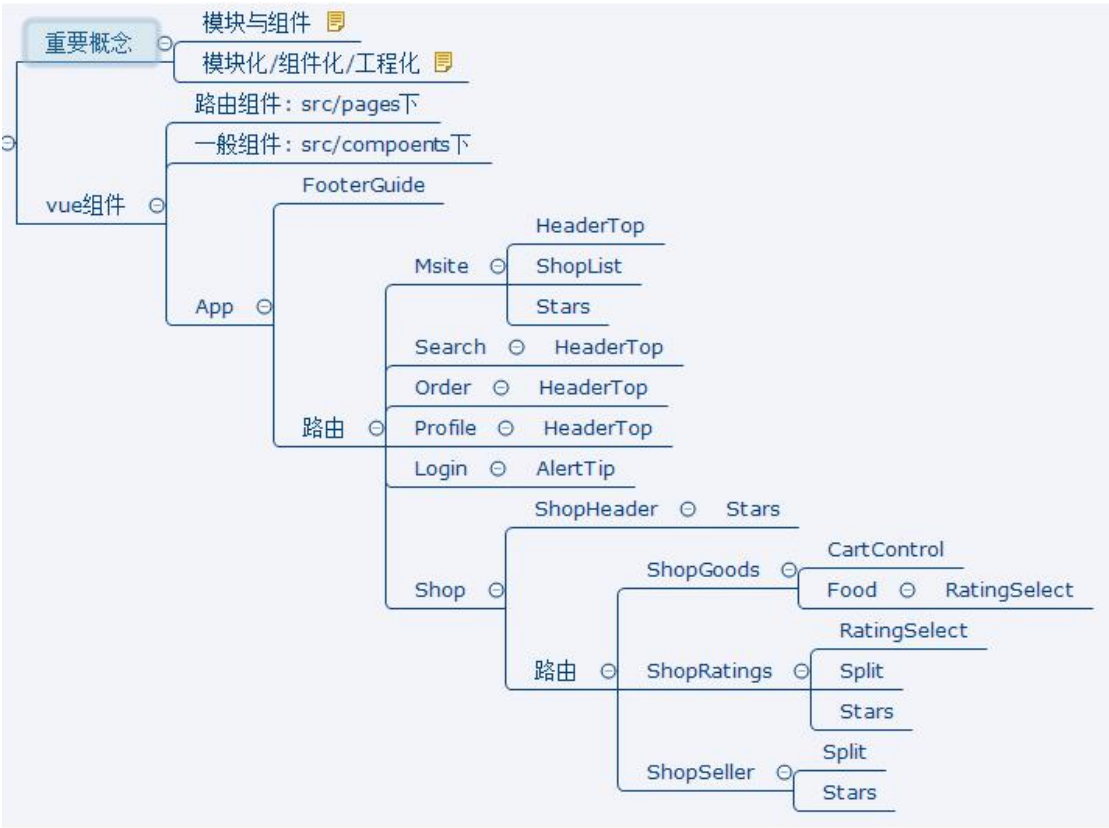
重要概念
模块与组件
模块化/组件化/工程化
vue组件
路由组件：src/pages下
一般组件：src/compoents下
App
FooterGuide
路由
Msite
HeaderTop
ShopList
Stars
Search
HeaderTop
Order
HeaderTop
Profile
HeaderTop
Login
AlertTip
Shop
ShopHeader
Stars
路由
ShopGoods
CartControl
Food
RatingSelect
ShopRatings
RatingSelect
Split
Stars
ShopSeller
Split
Stars